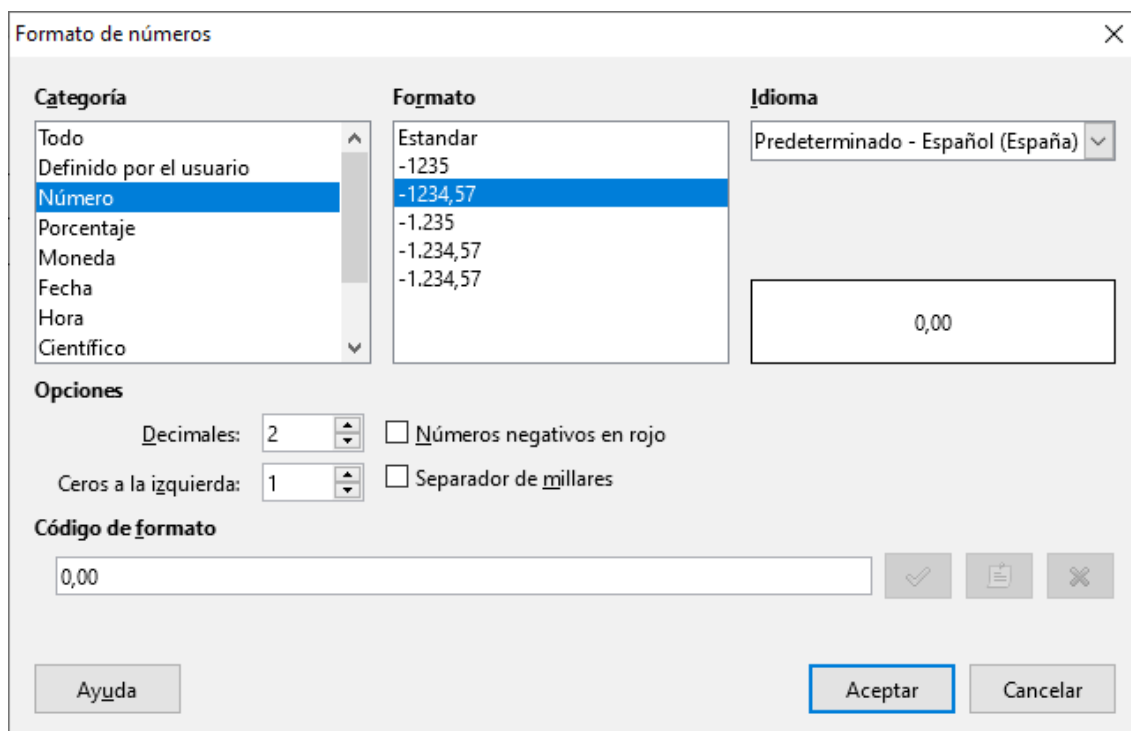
Formato de números

Categoría

Todo
Definido por el usuario
Número
Porcentaje
Moneda
Fecha
Hora
Científico

Formato

Estandar
-1235
-1234,57
-1.235
-1.234,57
-1.234,57

Idioma

Predeterminado - Español (España)

0,00

Opciones

Decimales: 2

Ceros a la izquierda: 1

Números negativos en rojo

Separador de millares

Código de formato

0,00

Ayuda

Aceptar

Cancelar